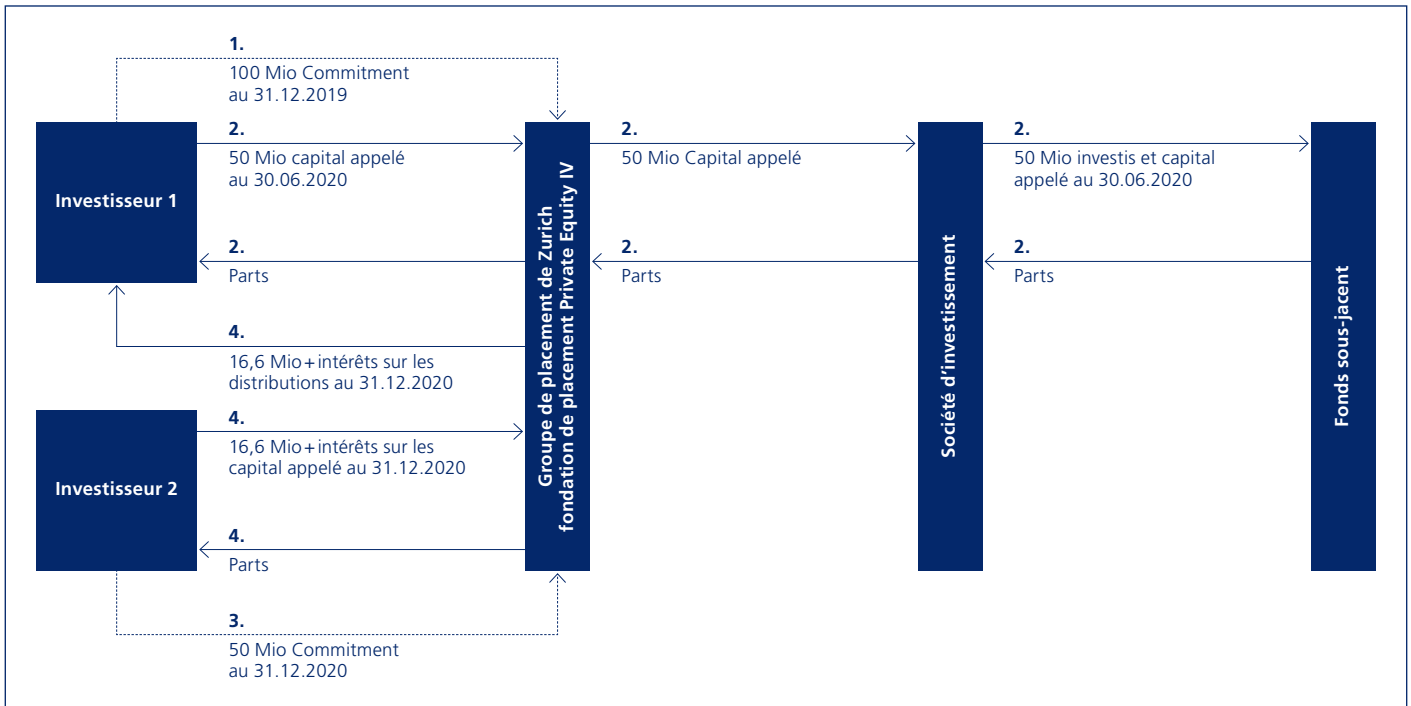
1.
100 Mio Commitment au 31.12.2019

Investisseur 1

2.
50 Mio capital appelé au 30.06.2020

2.
Parts

4.
16,6 Mio + intérêts sur les distributions au 31.12.2020

Investisseur 2

4.
16,6 Mio + intérêts sur les capital appelé au 31.12.2020

4.
Parts

3.
50 Mio Commitment au 31.12.2020

Groupe de placement de Zurich fondation de placement Private Equity IV

2.
50 Mio Capital appelé

2.
Parts

Société d'investissement

2.
50 Mio investis et capital appelé au 30.06.2020

2.
Parts

Fonds sous-jacent